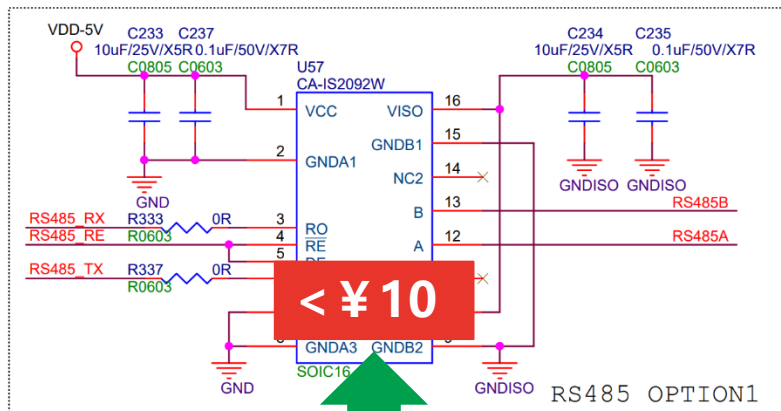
VDD-5V
C233 10uF/25V/X5R C0805
C237 0.1uF/50V/X7R C0603
GND
U57
CA-IS2092W
1 VCC
2 GNDA1
3 RO
4 $\overline{RE}$
5 DE
GNDA3
GNDB2
SOIC16
16 VISO
15 GNDB1
14 NC2
13 B
12 A
C234 10uF/25V/X5R C0805
C235 0.1uF/50V/X7R C0603
GNDISO GNDISO
RS485_RX R333 0R R0603
RS485_RE
RS485_TX R337 0R R0603
RS485B
RS485A
GND
GNDISO
< ¥10
RS485 OPTION1